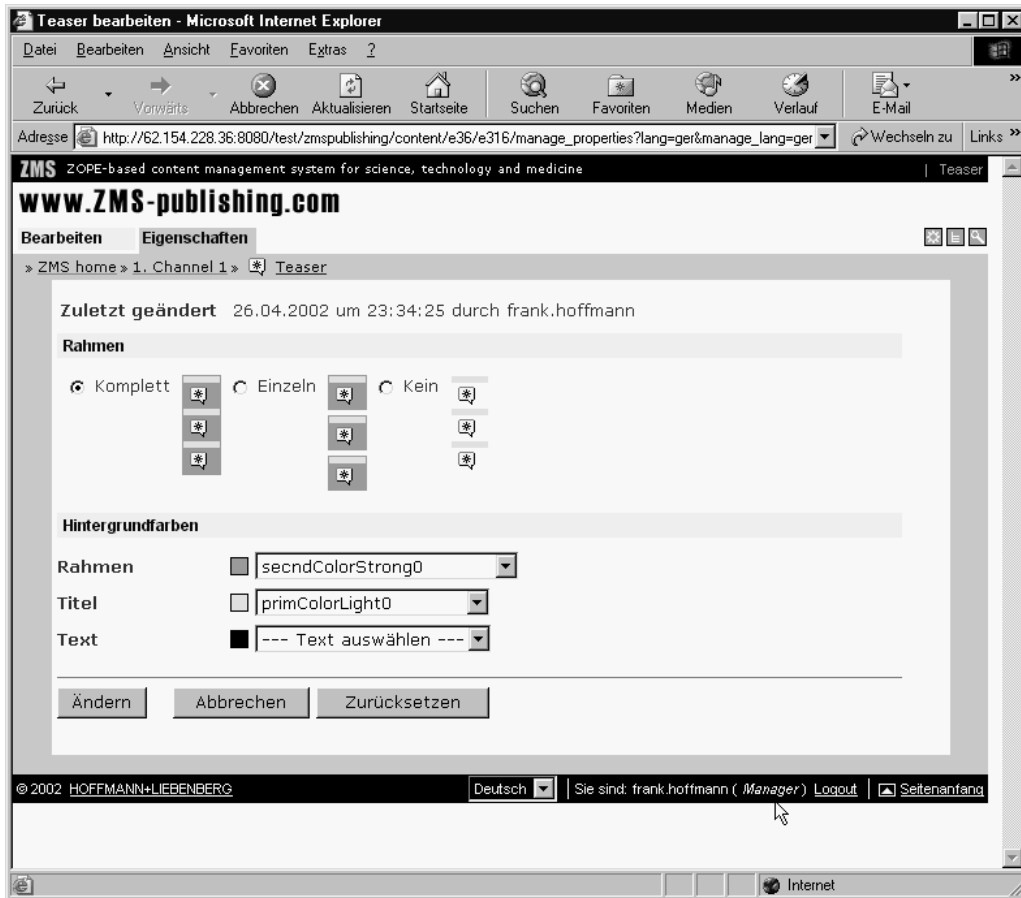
Teaser bearbeiten - Microsoft Internet Explorer

Datei Bearbeiten Ansicht Favoriten Extras ?

Zurück Vorwärts Abbrechen Aktualisieren Startseite Suchen Favoriten Medien Verlauf E-Mail

Adresse http://62.154.228.36:8080/test/zmspublishing/content/e36/e316/manage_properties?lang=ger&manage_lang=ger Wechseln zu Links

ZMS ZOPE-based content management system for science, technology and medicine | Teaser

www.ZMS-publishing.com

Bearbeiten Eigenschaften

» ZMS home » 1. Channel 1 » Teaser

Zuletzt geändert 26.04.2002 um 23:34:25 durch frank.hoffmann

Rahmen

Komplett Einzeln Kein

Hintergrundfarben

Rahmen secndColorStrong0

Titel primColorLight0

Text --- Text auswählen ---

Ändern Abbrechen Zurücksetzen

© 2002 HOFFMANN+LIEBENBERG Deutsch Sie sind: frank.hoffmann ( Manager ) Logout Seitenanfang

Internet